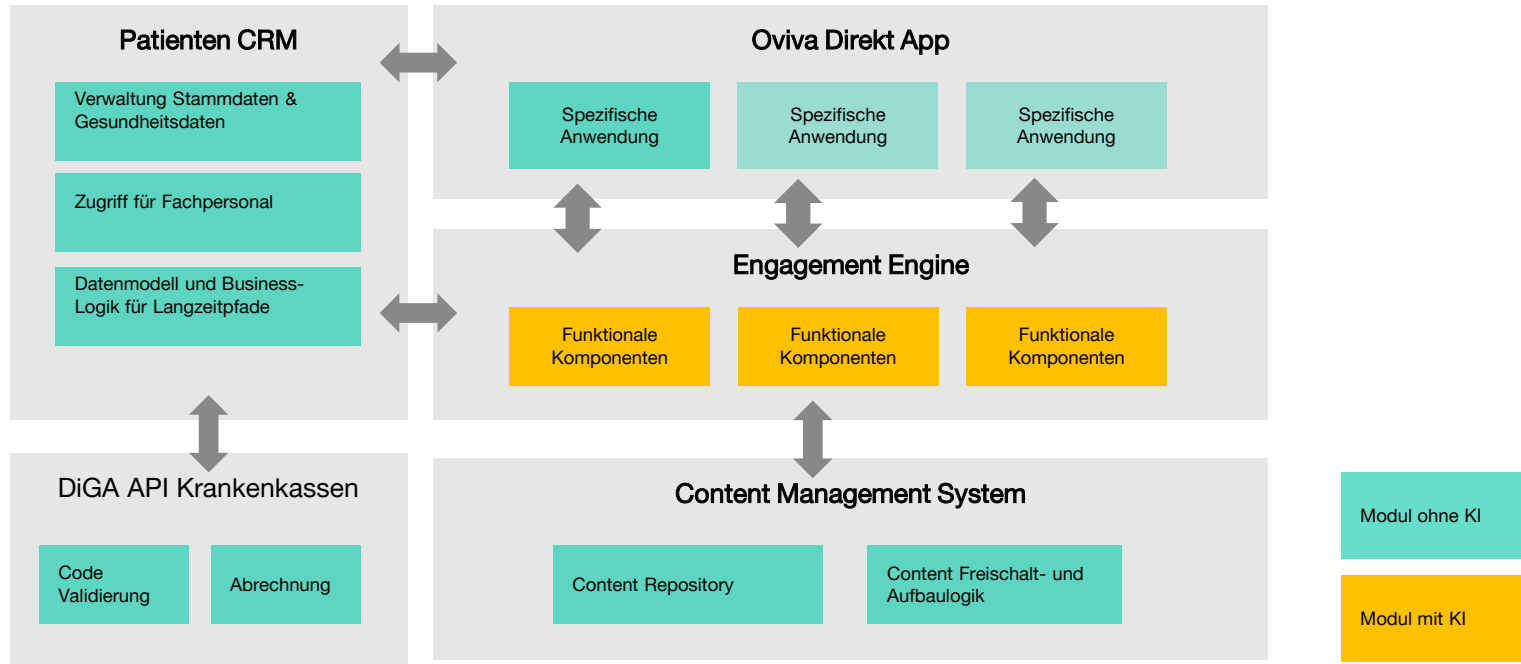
Patienten CRM

Verwaltung Stammdaten & Gesundheitsdaten

Zugriff für Fachpersonal

Datenmodell und Business-Logik für Langzeitpfade

Oviva Direkt App

Spezifische Anwendung

Spezifische Anwendung

Spezifische Anwendung

Engagement Engine

Funktionale Komponenten

Funktionale Komponenten

Funktionale Komponenten

DiGA API Krankenkassen

Code Validierung

Abrechnung

Content Management System

Content Repository

Content Freischalt- und Aufbaulogik

Modul ohne KI

Modul mit KI